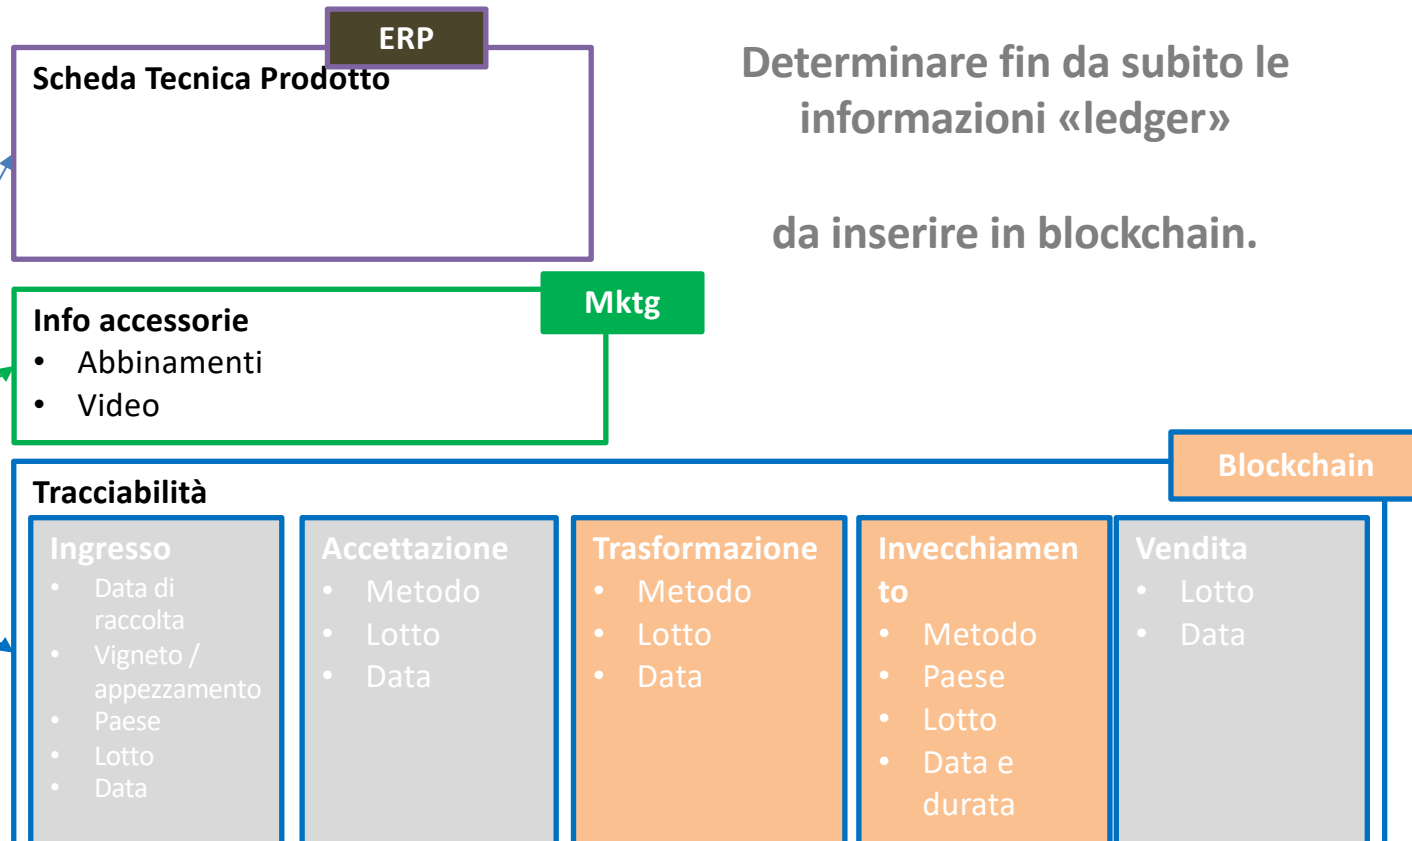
ERP

Scheda Tecnica Prodotto

Determinare fin da subito le informazioni «ledger»

da inserire in blockchain.

Mktg

Info accessorie
- Abbinamenti
- Video

Blockchain

Tracciabilità

Ingresso
- Data di raccolta
- Vigneto / appezzamento
- Paese
- Lotto
- Data

Accettazione
- Metodo
- Lotto
- Data

Trasformazione
- Metodo
- Lotto
- Data

Invecchiamento
- Metodo
- Paese
- Lotto
- Data e durata

Vendita
- Lotto
- Data